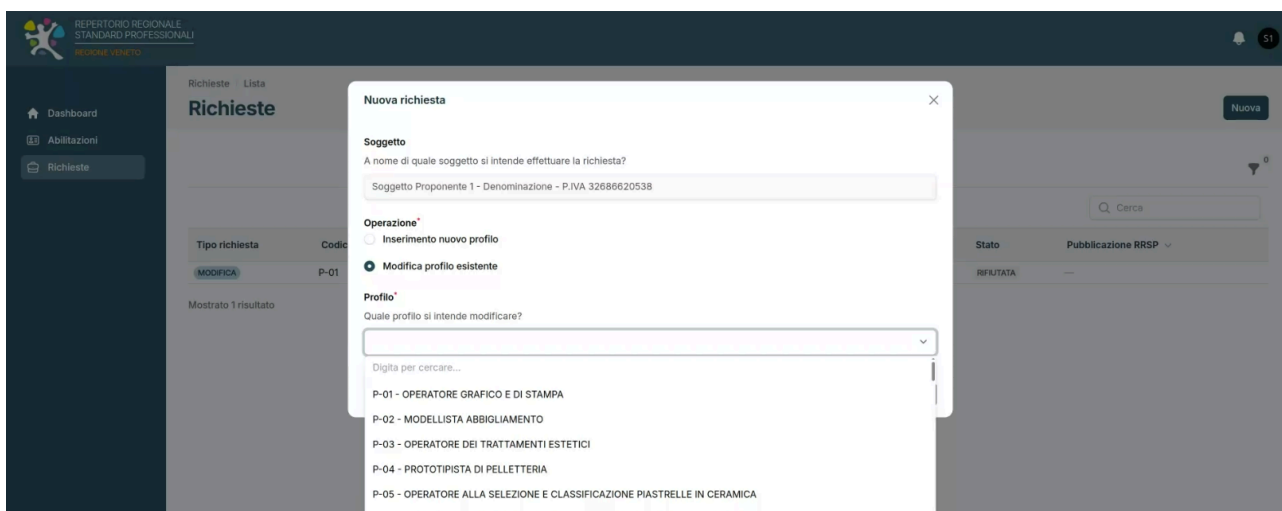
REPERTORIO REGIONALE STANDARD PROFESSIONALI
REGIONE VENETO

S1

Dashboard
Abilitazioni
Richieste

Richieste / Lista
Richieste

Nuova

0

Q Cerca

| Tipo richiesta | Codic | Stato | Pubblicazione RRSP |
|---|---|---|---|
| MODIFICA | P-01 | RIFIUTATA | — |

Mostrato 1 risultato

Nuova richiesta

Soggetto
A nome di quale soggetto si intende effettuare la richiesta?
Soggetto Proponente 1 - Denominazione - P.IVA 32686620538

Operazione*
Inserimento nuovo profilo
Modifica profilo esistente

Profilo*
Quale profilo si intende modificare?

Digita per cercare...
P-01 - OPERATORE GRAFICO E DI STAMPA
P-02 - MODELLISTA ABBIGLIAMENTO
P-03 - OPERATORE DEI TRATTAMENTI ESTETICI
P-04 - PROTOTIPISTA DI PELLETTERIA
P-05 - OPERATORE ALLA SELEZIONE E CLASSIFICAZIONE PIASTRELLE IN CERAMICA